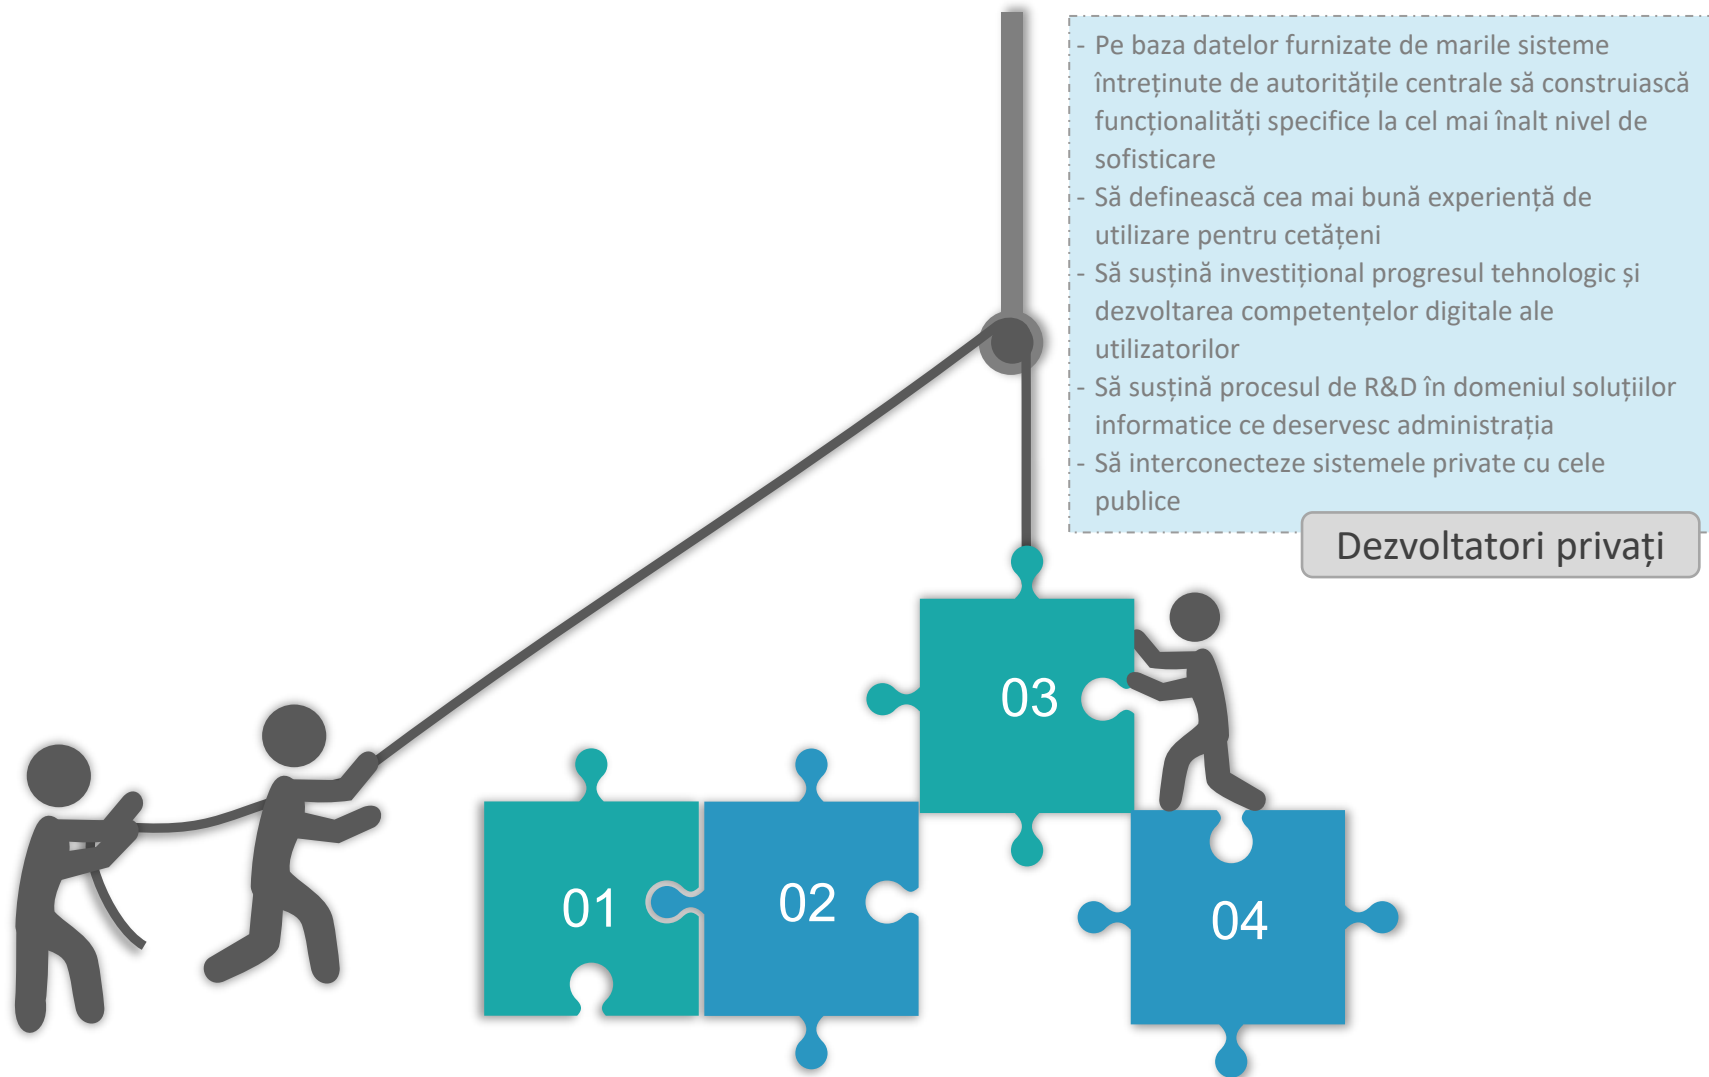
- Pe baza datelor furnizate de marile sisteme întreținute de autoritățile centrale să construiască funcționalități specifice la cel mai înalt nivel de sofisticare
- Să definească cea mai bună experiență de utilizare pentru cetățeni
- Să susțină investițional progresul tehnologic și dezvoltarea competențelor digitale ale utilizatorilor
- Să susțină procesul de R&D în domeniul soluțiilor informatice ce deservesc administrația
- Să interconecteze sistemele private cu cele publice

Dezvoltatori privați

03

01

02

04